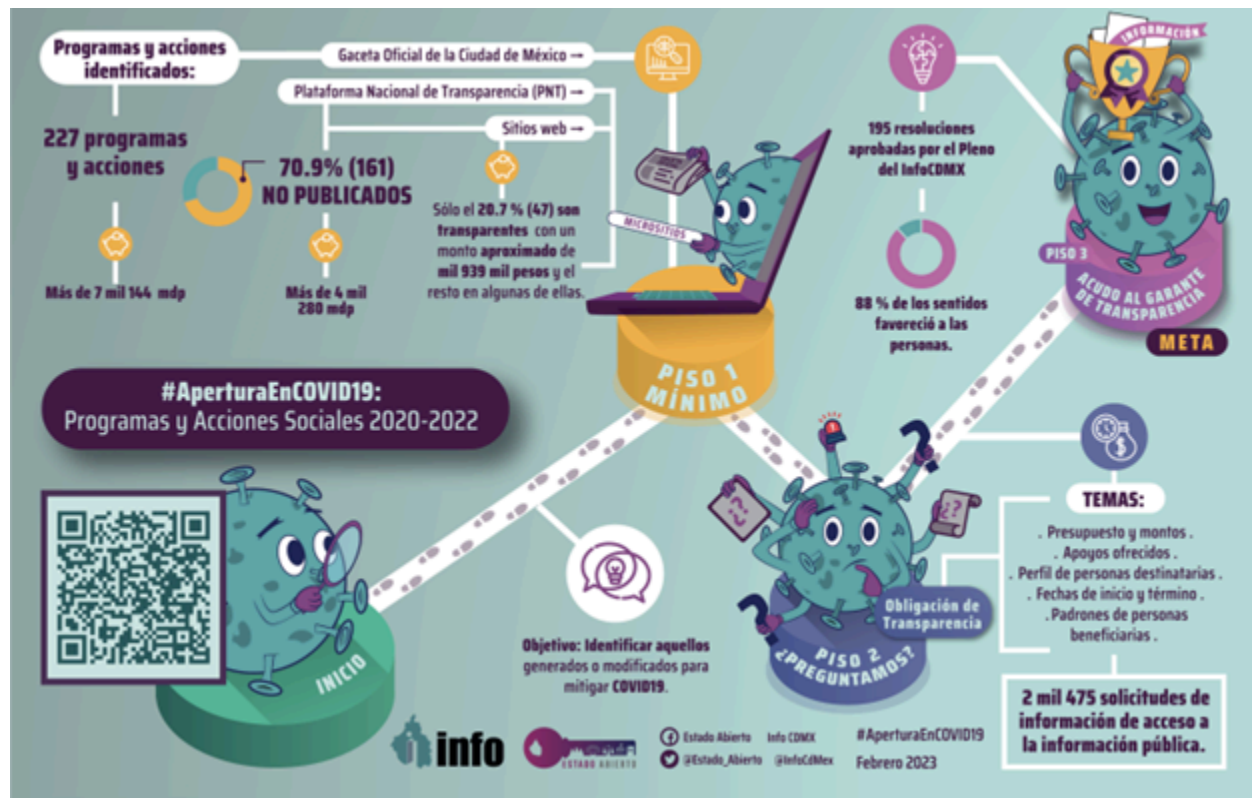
Programas y acciones identificados:

Gaceta Oficial de la Ciudad de México →

Plataforma Nacional de Transparencia (PNT) →

Sitios web →

227 programas y acciones

70.9% (161) NO PUBLICADOS

Sólo el 20.7 % (47) son transparentes con un monto aproximado de mil 939 mil pesos y el resto en algunas de ellas.

Más de 7 mil 144 mdp

Más de 4 mil 280 mdp

MICROSITIOS

PISO 1 MÍNIMO

195 resoluciones aprobadas por el Pleno del InfoCDMX

88 % de los sentidos favoreció a las personas.

INFORMACIÓN

PISO 3

ACUDO AL GARANTE DE TRANSPARENCIA

META

#AperturaEnCOVID19:
Programas y Acciones Sociales 2020-2022

TEMAS:

. Presupuesto y montos .
. Apoyos ofrecidos .
. Perfil de personas destinatarias .
. Fechas de inicio y término .
. Padrones de personas beneficiarias .

Obligación de Transparencia

PISO 2 ¿PREGUNTAMOS?

2 mil 475 solicitudes de información de acceso a la información pública.

INICIO

Objetivo: Identificar aquellos generados o modificados para mitigar COVID19.

info

ESTADO ABIERTO

Estado Abierto Info CDMX
@Estado_Abierto @InfoCdMex

#AperturaEnCOVID19
Febrero 2023